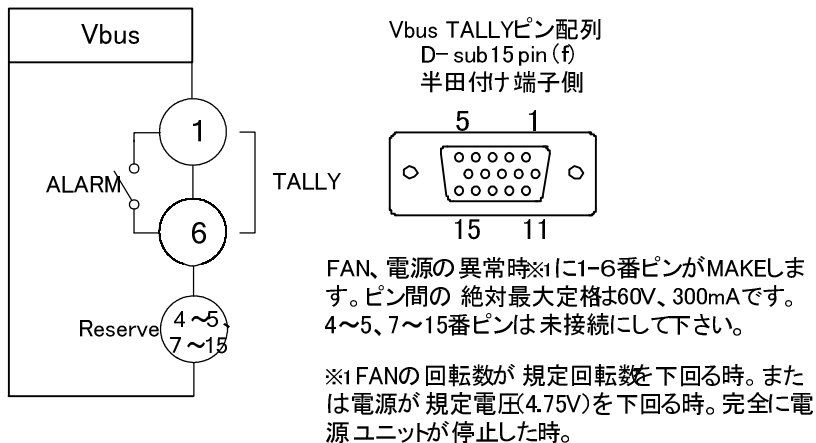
Vbus

1

ALARM

TALLY

6

Reserve 4～5、7～15

Vbus TALLYピン配列
D-sub15pin (f)
半田付け端子側

5 1

15 11

FAN、電源の異常時※1に1-6番ピンがMAKEします。ピン間の 絶対最大定格は60V、300mAです。4～5、7～15番ピンは未接続にして下さい。

※1 FANの回転数が 規定回転数を下回る時。または電源が 規定電圧(4.75V)を下回る時。完全に電源ユニットが停止した時。